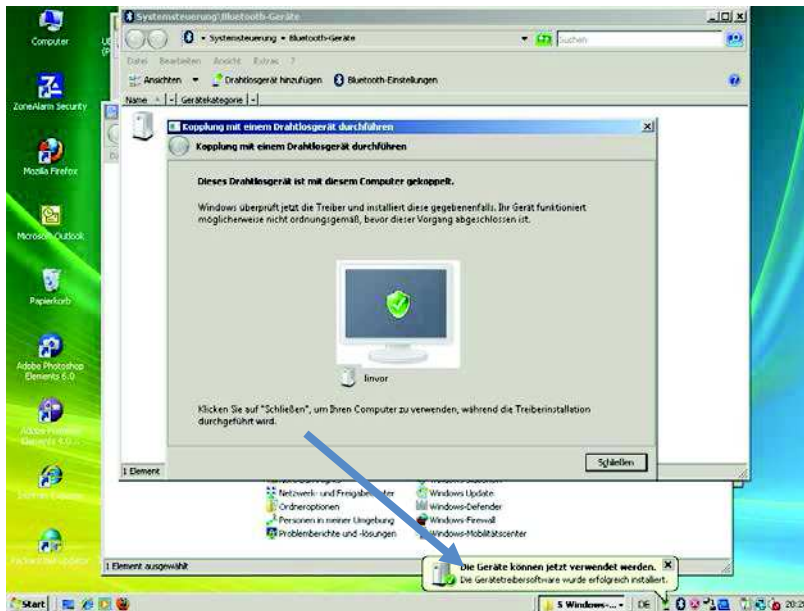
Computer

ZoneAlarm Security

Mozilla Firefox

Microsoft Outlook

Papierkorb

Adobe Photoshop Elements 5.0

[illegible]

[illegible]

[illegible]

Systemsteuerung\Bluetooth-Geräte

Systemsteuerung ▸ Bluetooth-Geräte

Suchen

Datei Bearbeiten Ansicht Extras ?

Ansichten ▾ Drahtlosgerät hinzufügen Bluetooth-Einstellungen

Name | Gerätekategorie |

Kopplung mit einem Drahtlosgerät durchführen

Kopplung mit einem Drahtlosgerät durchführen

Dieses Drahtlosgerät ist mit diesem Computer gekoppelt.

Windows überprüft jetzt die Treiber und installiert diese gegebenenfalls. Ihr Gerät funktioniert möglicherweise nicht ordnungsgemäß, bevor dieser Vorgang abgeschlossen ist.

linvor

Klicken Sie auf "Schließen", um Ihren Computer zu verwenden, während die Treiberinstallation durchgeführt wird.

Schließen

1 Element

Netzwerk- und Freigabecenter
Ordneroptionen
Personen in meiner Umgebung
Problemberichte und -lösungen

Windows Update
Windows-Defender
Windows-Firewall
Windows-Mobilitätscenter

1 Element ausgewählt

Die Geräte können jetzt verwendet werden.
Die Gerätetreibersoftware wurde erfolgreich installiert.

Start

5 Windows-...

DE

20:3